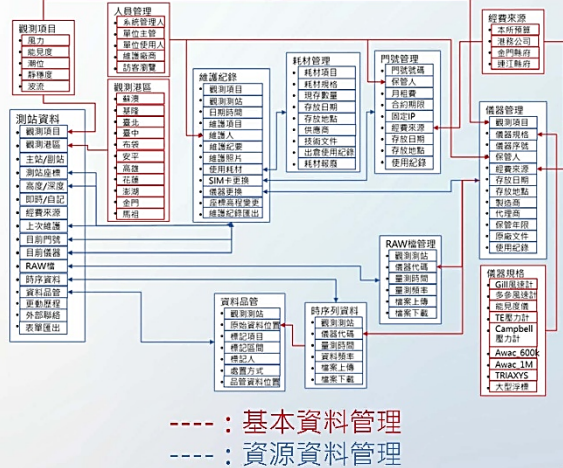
觀測項目
風力
能見度
潮位
靜穩度
波流

人員管理
系統管理人
單位主管
單位使用人
維護廠商
訪客瀏覽

觀測港區
蘇澳
基隆
臺北
臺中
布袋
安平
高雄
花蓮
澎湖
金門
馬祖

測站資料
觀測項目
觀測港區
主站/副站
測站座標
高度/深度
即時/自記
經費來源
上次維護
目前門號
目前儀器
RAW檔
時序資料
資料品管
更動歷程
外部聯絡
表單匯出

維護紀錄
觀測項目
觀測測站
日期時間
維護項目
維護人
維護記要
維護照片
使用耗材
SIM卡更換
儀器更換
座標高程變更
維護記錄匯出

耗材管理
耗材項目
耗材規格
現存數量
存放日期
存放地點
供應商
技術文件
出倉使用紀錄
耗材報廢

門號管理
門號號碼
保管人
月租費
合約期限
固定IP
經費來源
存放日期
存放地點
使用紀錄

經費來源
本所預算
港務公司
金門縣府
連江縣府

儀器管理
觀測項目
儀器規格
儀器序號
保管人
經費來源
存放日期
存放地點
製造商
代理商
保管年限
原廠文件
使用紀錄

RAW檔管理
觀測測站
儀器代碼
量測時間
量測頻率
檔案上傳
檔案下載

儀器規格
Gill風速計
多普風速計
能見度儀
TE壓力計
Campbell 壓力計
Awac 600k
Awac 1M
TRIAXYS
大型浮標

資料品管
觀測測站
原始資料位置
標記項目
標記區間
標記人
處置方式
品管資料位置

時序列資料
觀測測站
儀器代碼
量測時間
資料頻率
檔案上傳
檔案下載

----：基本資料管理
----：資源資料管理